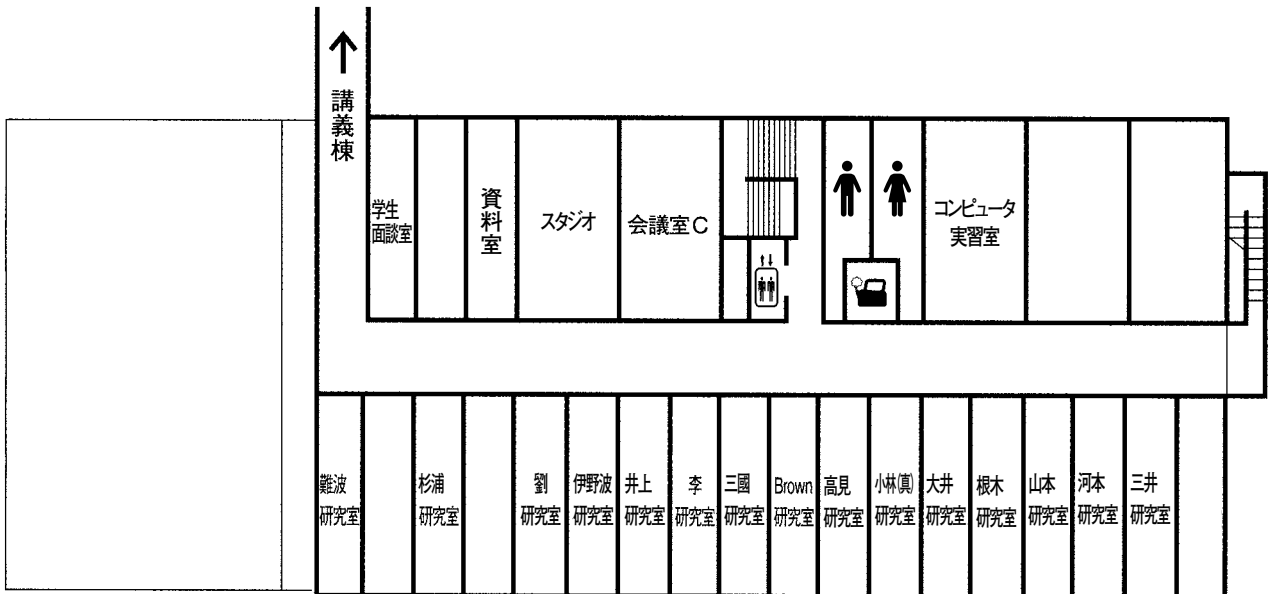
↑
講義棟

学生面談室

資料室

スタジオ

会議室C

コンピュータ実習室

難波研究室

杉浦研究室

劉研究室

伊野波研究室

井上研究室

李研究室

三國研究室

Brown研究室

高見研究室

小林(真)研究室

大井研究室

根木研究室

山本研究室

河本研究室

三井研究室